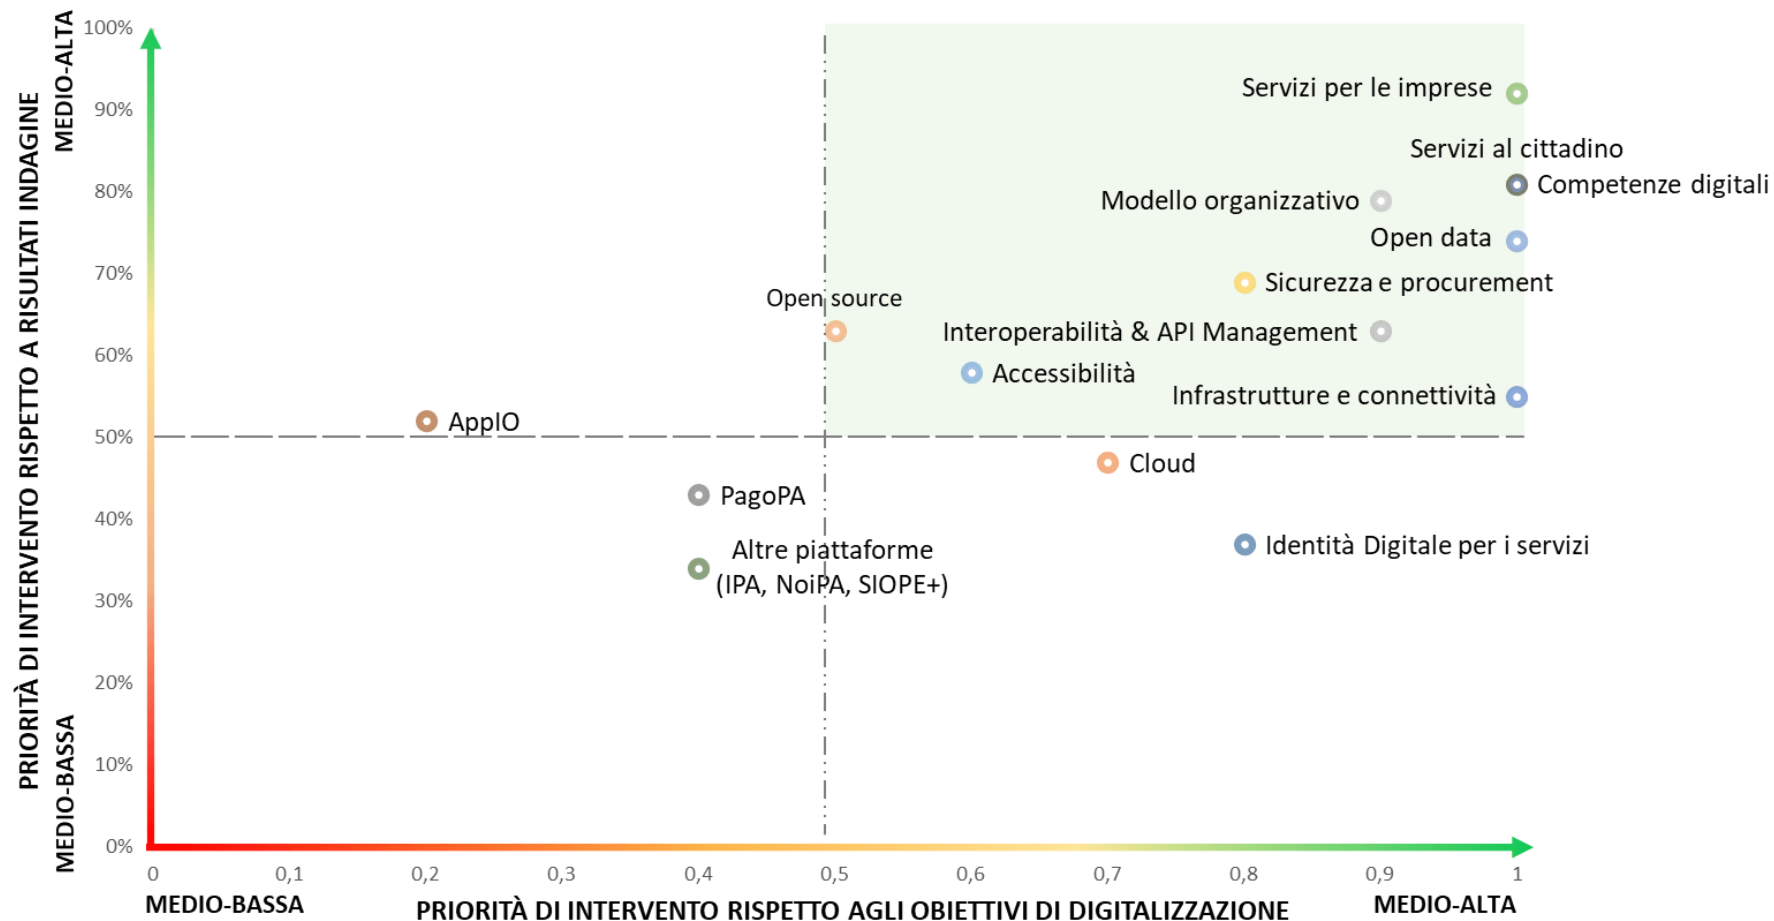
PRIORITÀ DI INTERVENTO RISPETTO A RISULTATI INDAGINE

MEDIO-ALTA

MEDIO-BASSA

100%
90%
80%
70%
60%
50%
40%
30%
20%
10%
0%

Servizi per le imprese
Servizi al cittadino
Competenze digitali
Modello organizzativo
Open data
Sicurezza e procurement
Open source
Interoperabilità & API Management
Accessibilità
Infrastrutture e connettività
AppIO
Cloud
PagoPA
Identità Digitale per i servizi
Altre piattaforme (IPA, NoiPA, SIOPE+)

0
0,1
0,2
0,3
0,4
0,5
0,6
0,7
0,8
0,9
1

MEDIO-BASSA
PRIORITÀ DI INTERVENTO RISPETTO AGLI OBIETTIVI DI DIGITALIZZAZIONE
MEDIO-ALTA